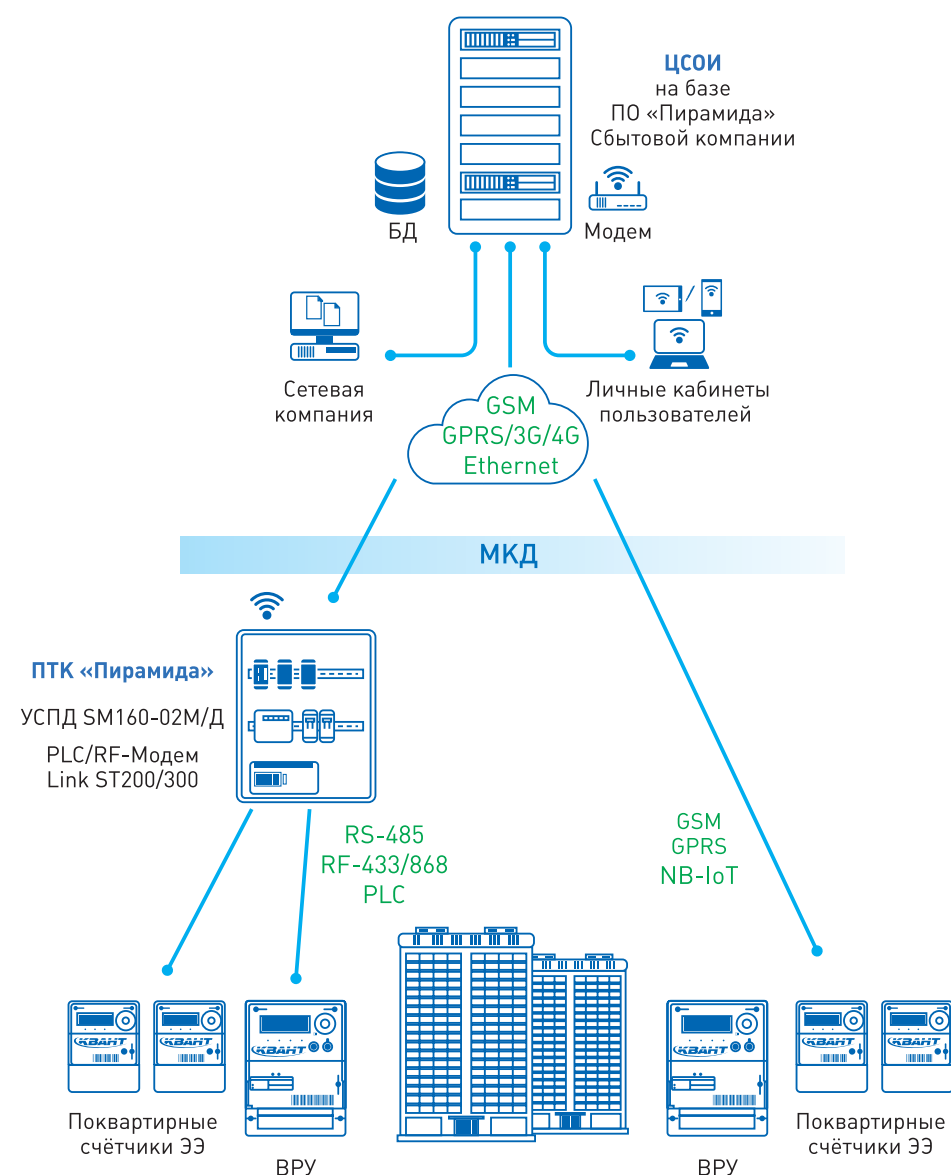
ЦСОИ
на базе
ПО «Пирамида»
Сбытовой компании

БД

Модем

Сетевая
компания

Личные кабинеты
пользователей

GSM
GPRS/3G/4G
Ethernet

МКД

ПТК «Пирамида»

УСПД SM160-02М/Д

PLC/RF-Модем
Link ST200/300

RS-485
RF-433/868
PLC

GSM
GPRS
NB-IoT

КВАНТ

КВАНТ

КВАНТ

КВАНТ

КВАНТ

КВАНТ

Поквартирные
счётчики ЭЭ

ВРУ

ВРУ

Поквартирные
счётчики ЭЭ